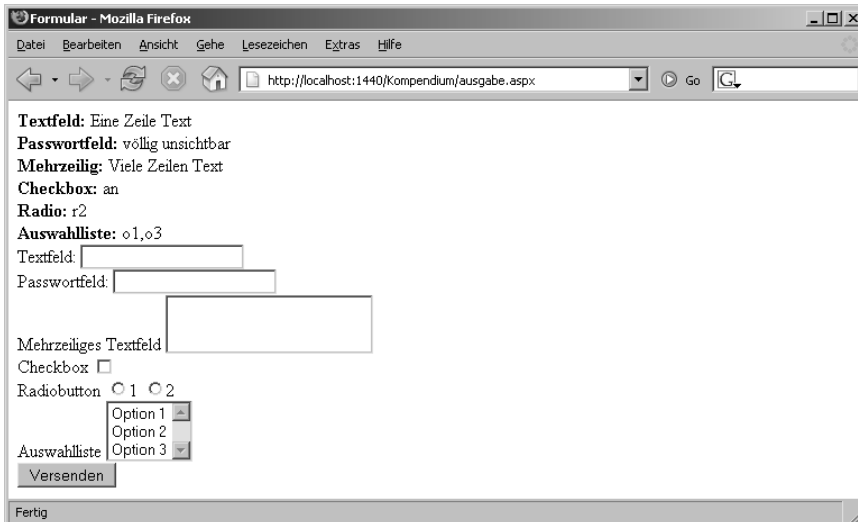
Formular - Mozilla Firefox

Datei Bearbeiten Ansicht Gehe Lesezeichen Extras Hilfe

http://localhost:1440/Kompendium/ausgabe.aspx

Go

**Textfeld:** Eine Zeile Text
**Passwortfeld:** völlig unsichtbar
**Mehrzeilig:** Viele Zeilen Text
**Checkbox:** an
**Radio:** r2
**Auswahlliste:** o1,o3
Textfeld:
Passwortfeld:
Mehrzeiliges Textfeld
Checkbox
Radiobutton 1 2
Option 1
Option 2
Auswahlliste Option 3
Versenden

Fertig